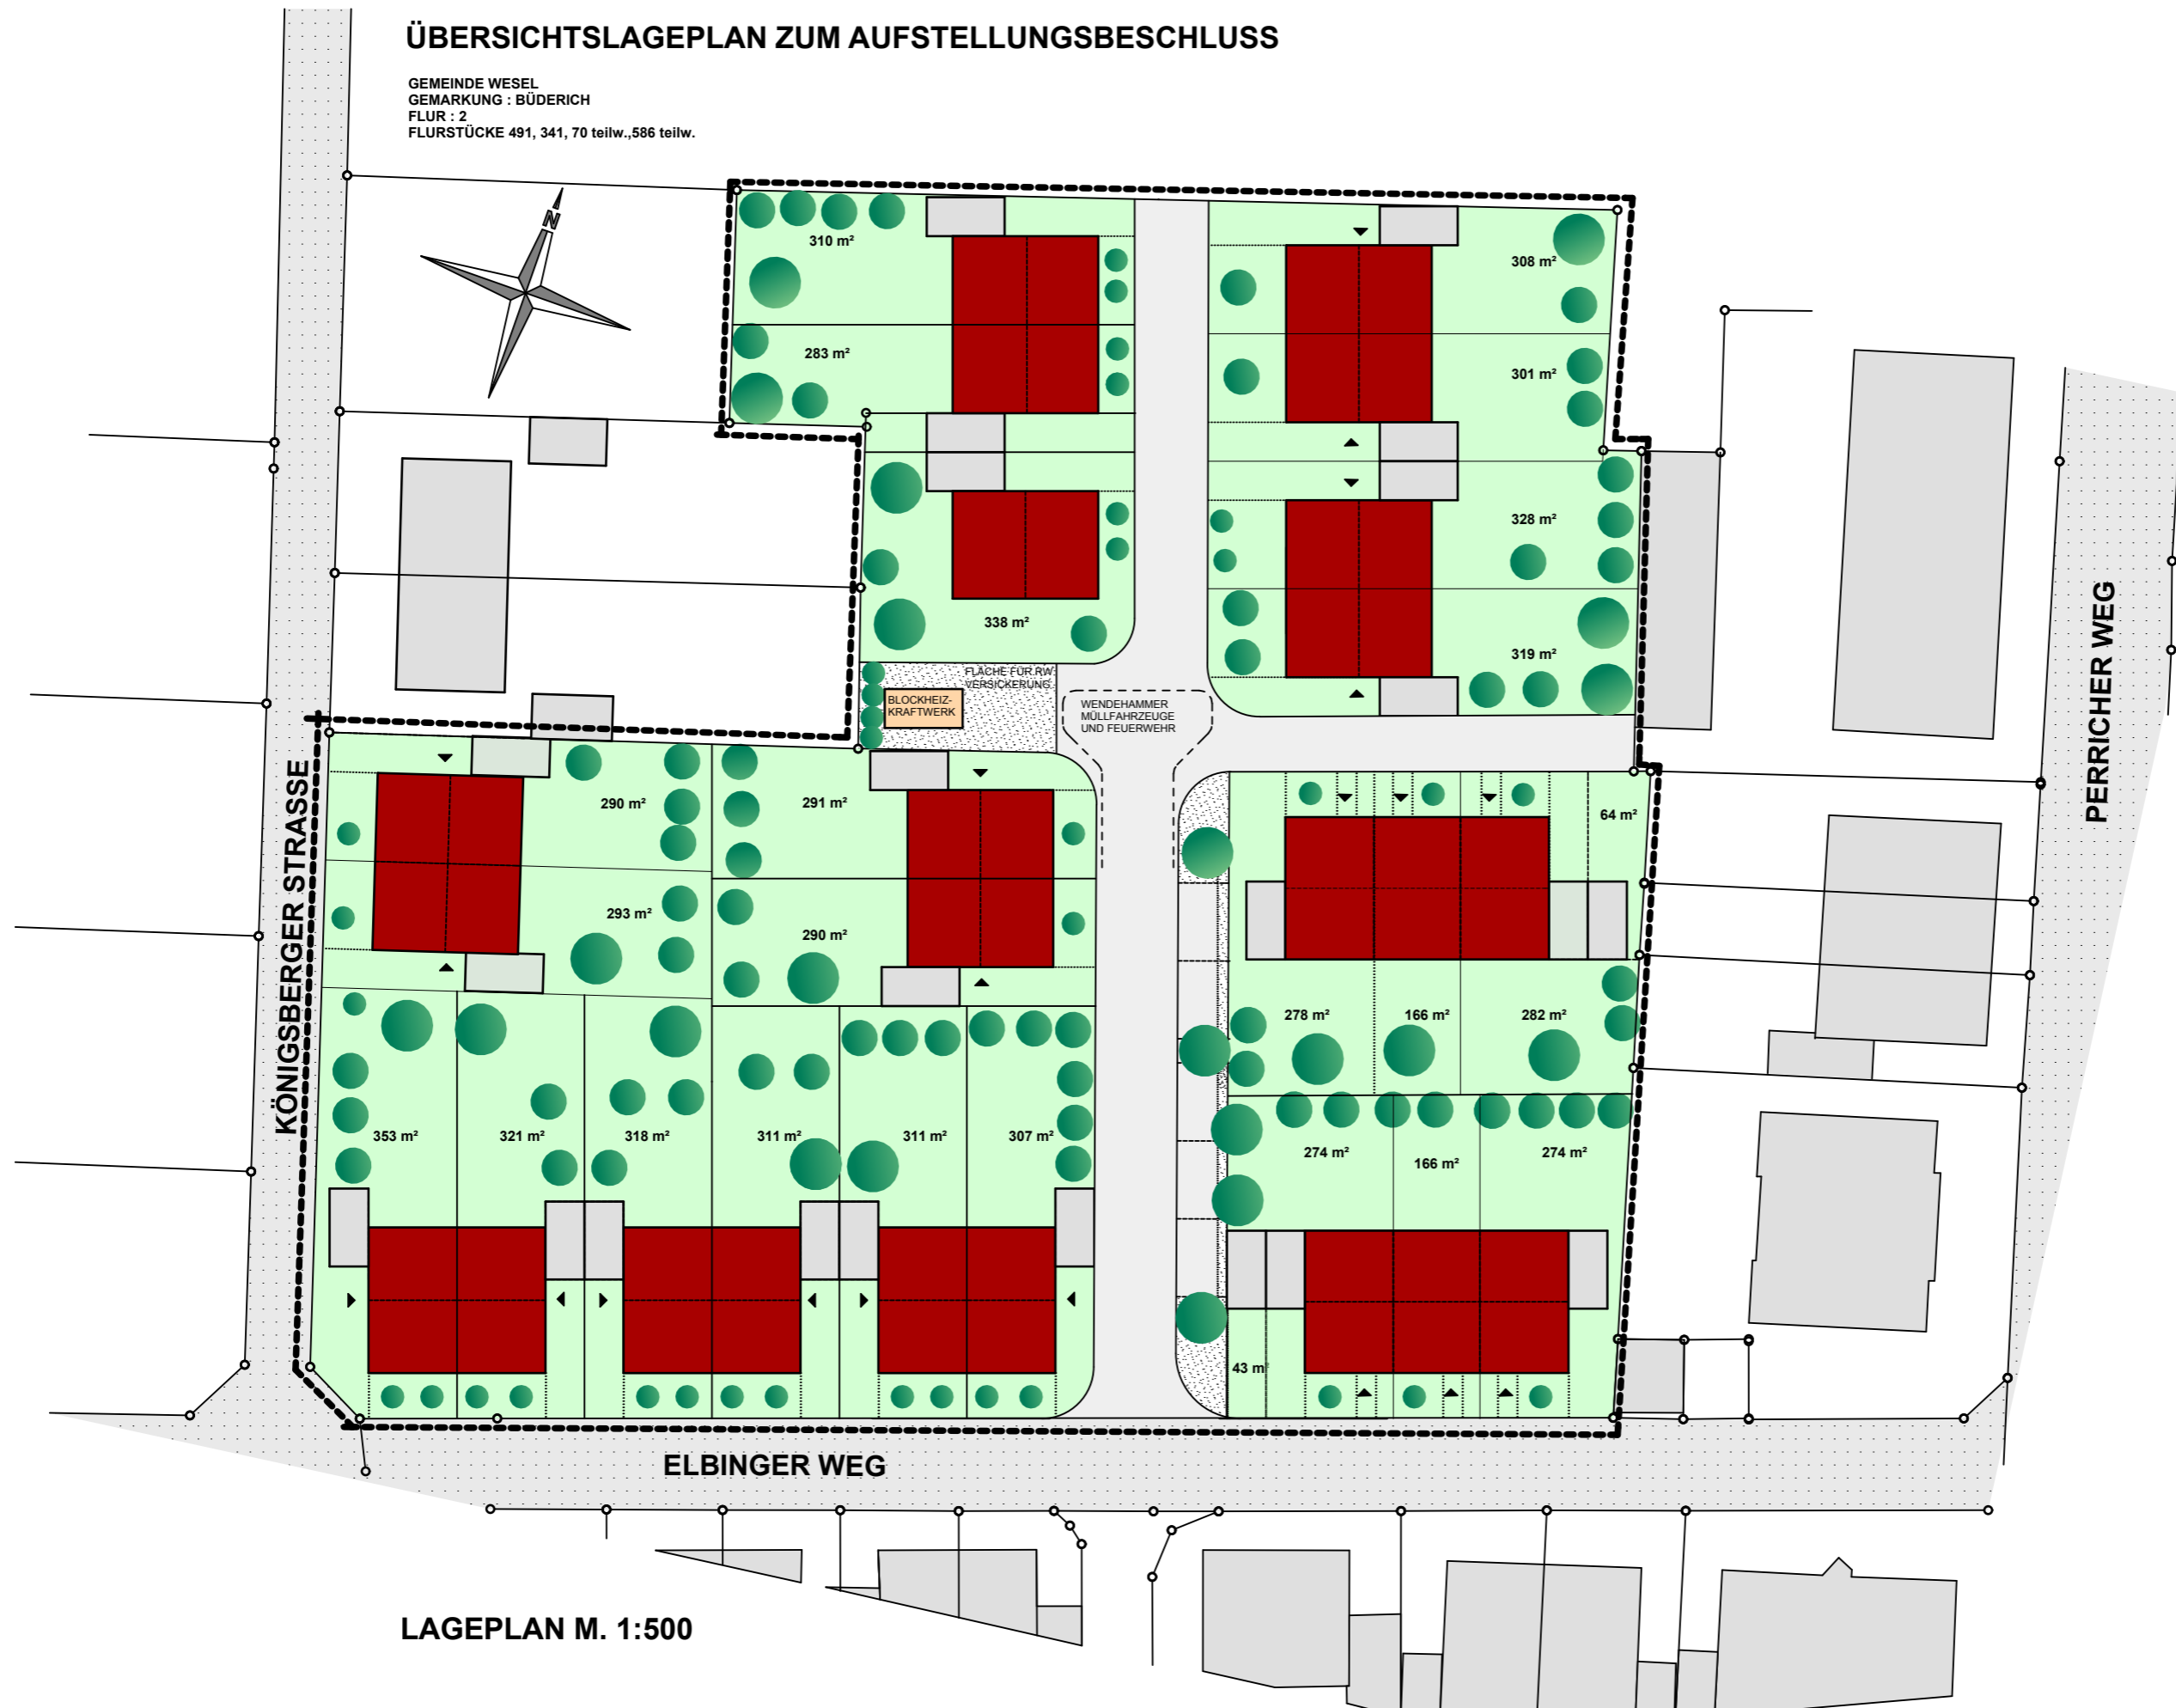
ÜBERSICHTSLAGEPLAN ZUM AUFSTELLUNGSBESCHLUSS

GEMEINDE WESEL
GEMARKUNG : BÜDERICH
FLUR : 2
FLURSTÜCKE 491, 341, 70 teilw.,586 teilw.

N

310 m²
283 m²
338 m²
308 m²
301 m²
328 m²
319 m²

FLÄCHE FÜR RW-VERSICKERUNG
BLOCKHEIZ-KRAFTWERK
WENDEHAMMER MÜLLFAHRZEUGE UND FEUERWEHR

290 m²
293 m²
291 m²
290 m²
64 m²
278 m²
166 m²
282 m²
274 m²
166 m²
274 m²
353 m²
321 m²
318 m²
311 m²
311 m²
307 m²
43 m²

KÖNIGSBERGER STRASSE
PERRICHER WEG
ELBINGER WEG

LAGEPLAN M. 1:500